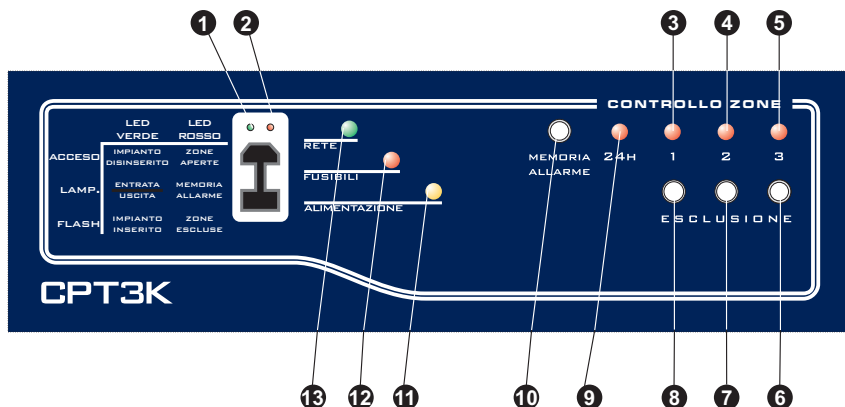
1 2 3 4 5

CONTROLLO ZONE

| | LED VERDE | LED ROSSO |
|---|---|---|
| ACCESO | IMPIANTO DISINSERITO | ZONE APERTE |
| LAMP. | ENTRATA USCITA | MEMORIA ALLARME |
| FLASH | IMPIANTO INSERITO | ZONE ESCLUSE |

RETE

FUSIBILI

ALIMENTAZIONE

MEMORIA ALLARME

24H

1 2 3

ESCLUSIONE

CPT3K

13 12 11 10 9 8 7 6